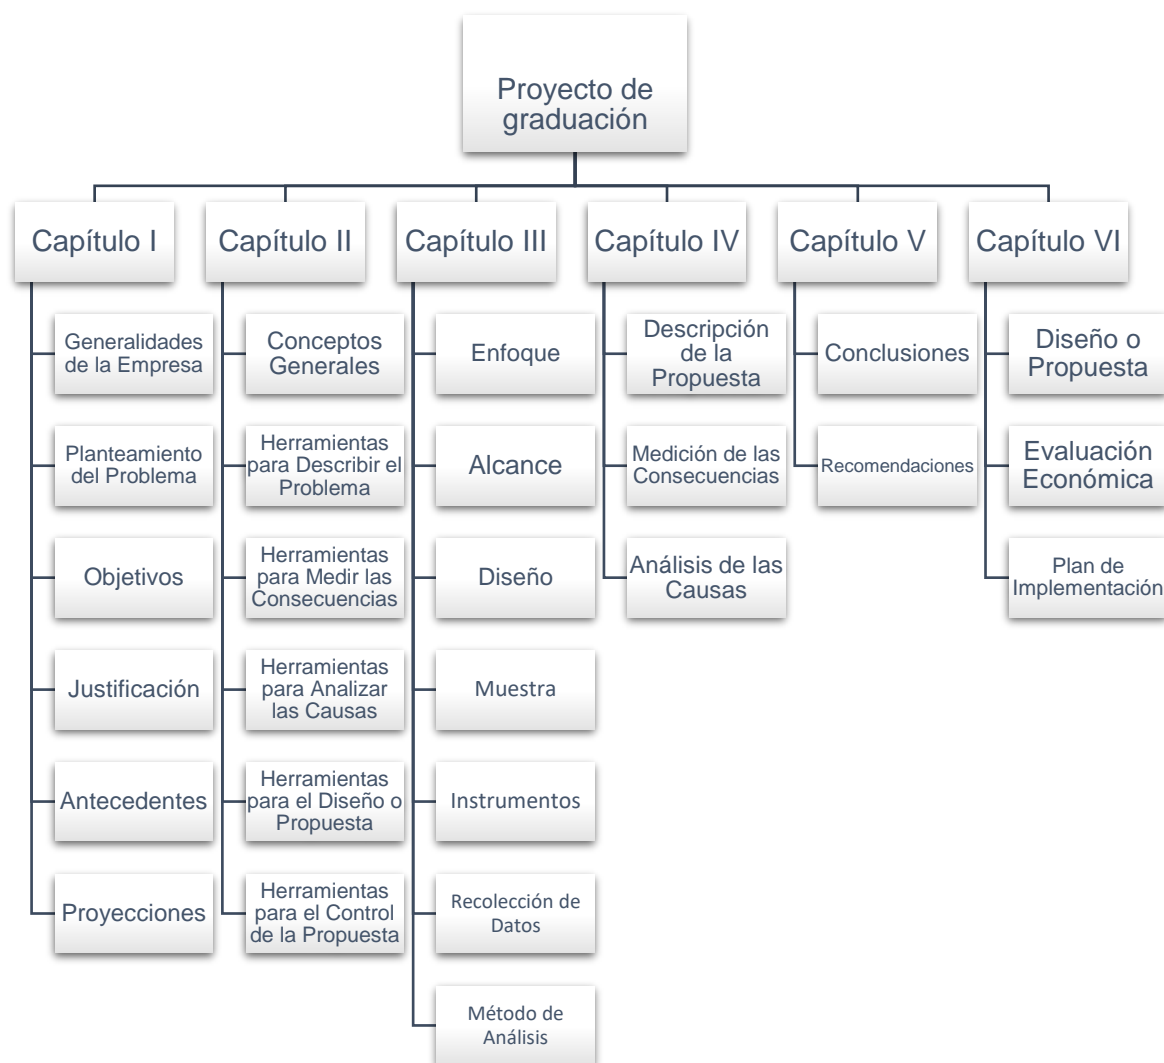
Proyecto de graduación

Capítulo I

Generalidades de la Empresa

Planteamiento del Problema

Objetivos

Justificación

Antecedentes

Proyecciones

Capítulo II

Conceptos Generales

Herramientas para Describir el Problema

Herramientas para Medir las Consecuencias

Herramientas para Analizar las Causas

Herramientas para el Diseño o Propuesta

Herramientas para el Control de la Propuesta

Capítulo III

Enfoque

Alcance

Diseño

Muestra

Instrumentos

Recolección de Datos

Método de Análisis

Capítulo IV

Descripción de la Propuesta

Medición de las Consecuencias

Análisis de las Causas

Capítulo V

Conclusiones

Recomendaciones

Capítulo VI

Diseño o Propuesta

Evaluación Económica

Plan de Implementación